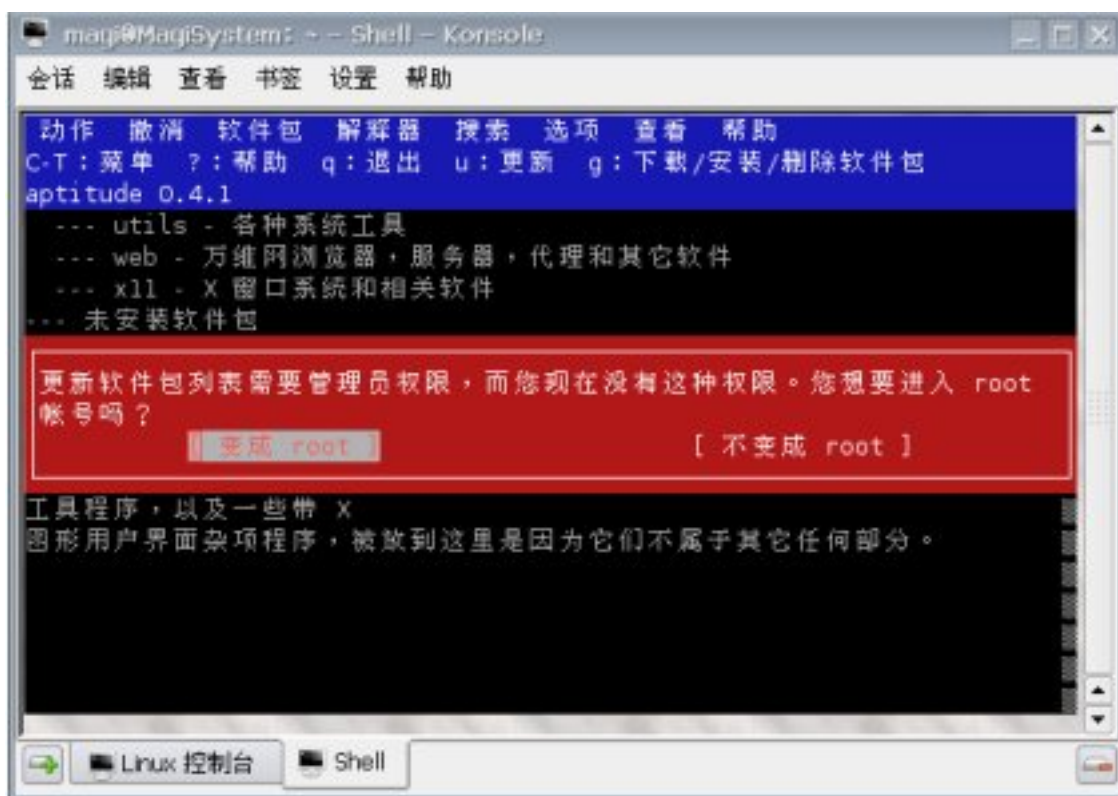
magi@MagiSystem: ~ - Shell - Konsole

会话 编辑 查看 书签 设置 帮助

动作 撤消 软件包 解释器 搜索 选项 查看 帮助
C-T：菜单 ?：帮助 q：退出 u：更新 g：下载/安装/删除软件包
aptitude 0.4.1
--- utils - 各种系统工具
--- web - 万维网浏览器，服务器，代理和其它软件
--- x11 - X 窗口系统和相关软件
--- 未安装软件包

更新软件包列表需要管理员权限，而您现在没有这种权限。您想要进入 root 帐号吗？
[ 变成 root ] [ 不变成 root ]

工具程序，以及一些带 X
图形用户界面杂项程序，被放到这里是因为它们不属于其它任何部分。

Linux 控制台 Shell